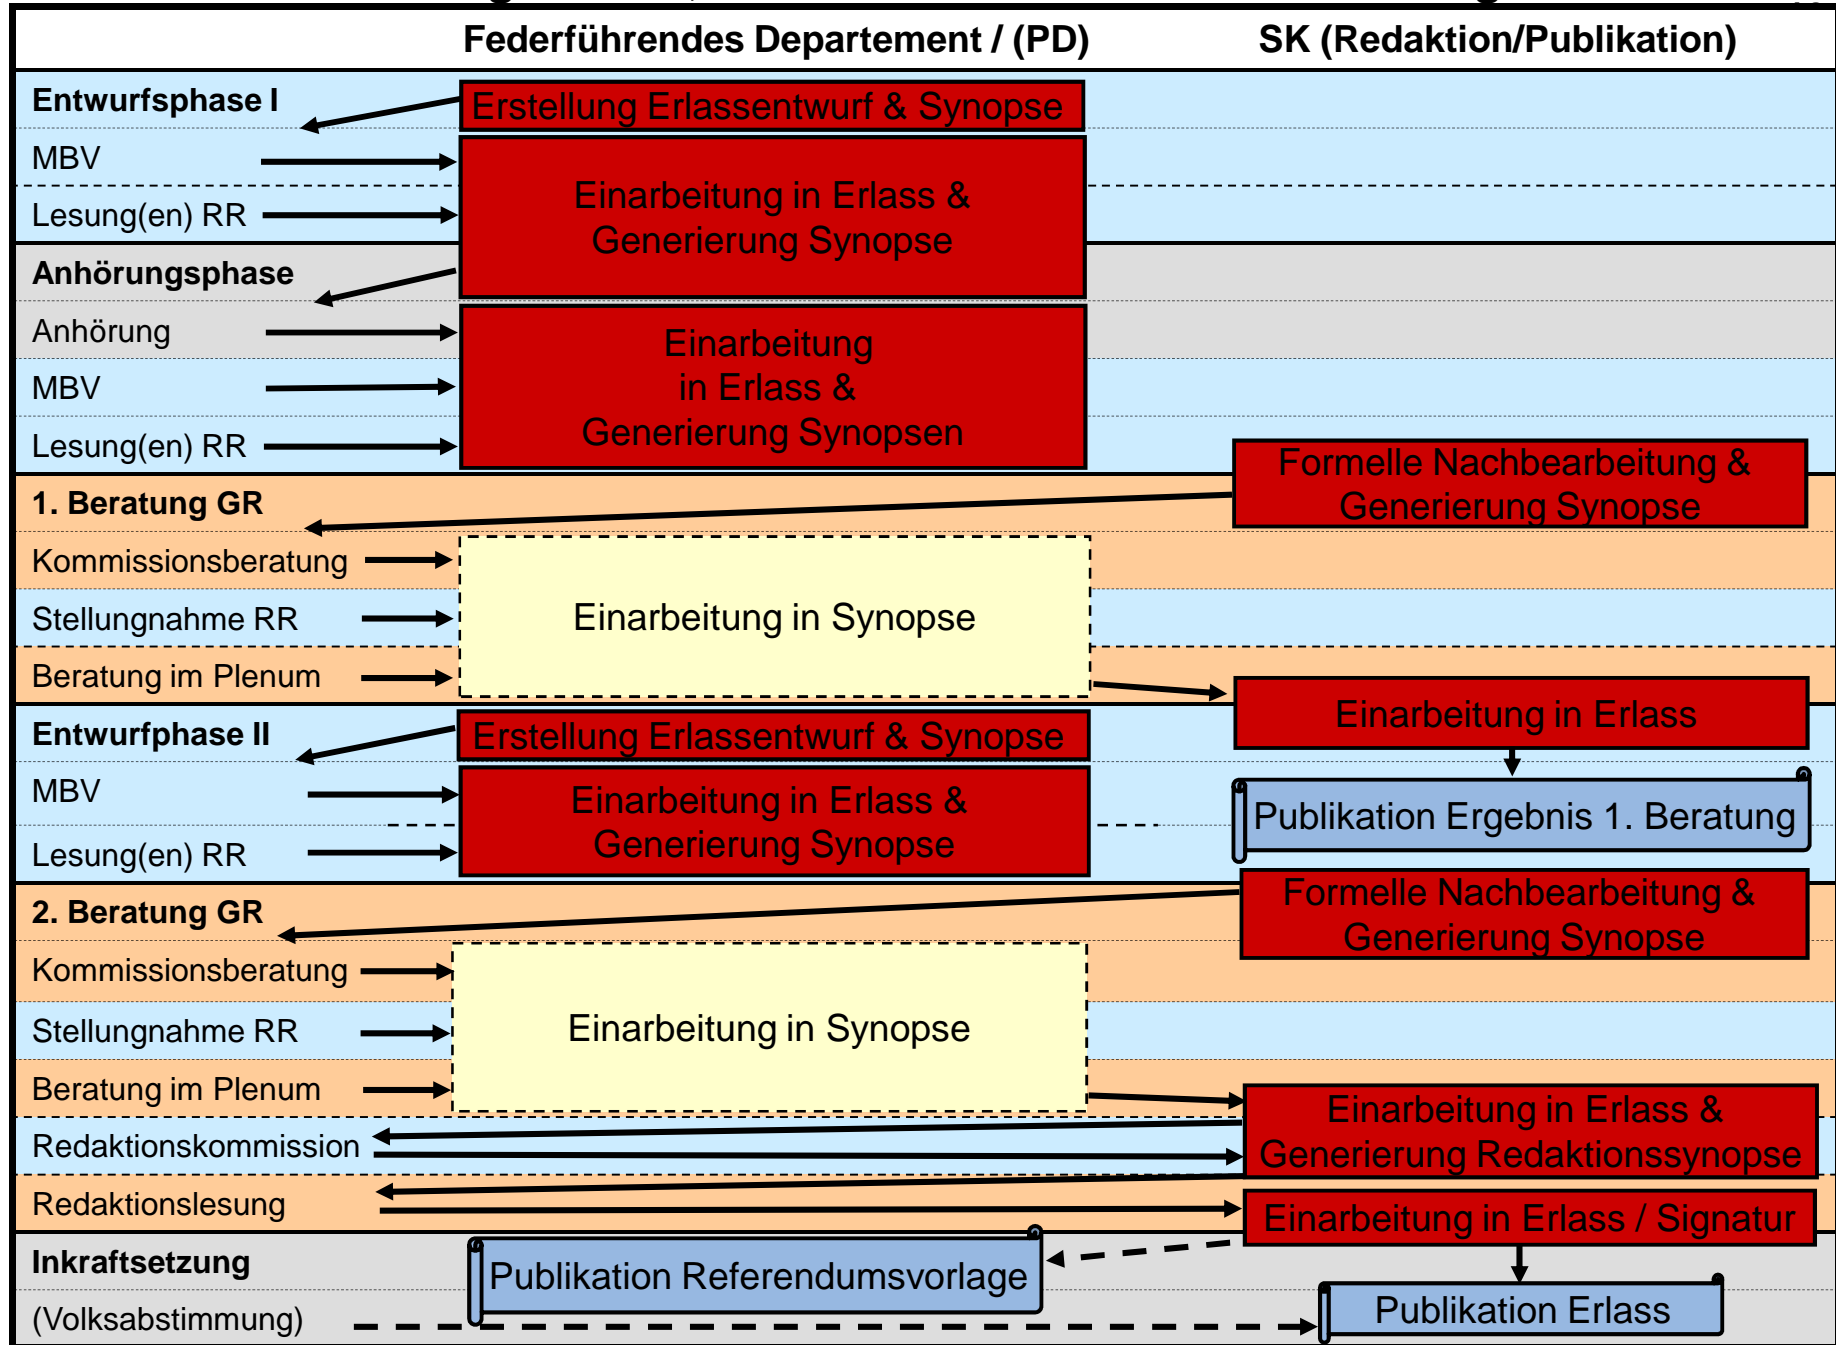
Federführendes Departement / (PD)

SK (Redaktion/Publikation)

Entwurfsphase I

Erstellung Erlassentwurf & Synopse

MBV

Lesung(en) RR

Einarbeitung in Erlass & Generierung Synopse

Anhörungsphase

Anhörung

MBV

Lesung(en) RR

Einarbeitung in Erlass & Generierung Synopsen

Formelle Nachbearbeitung & Generierung Synopse

1. Beratung GR

Kommissionsberatung

Stellungnahme RR

Beratung im Plenum

Einarbeitung in Synopse

Einarbeitung in Erlass

Entwurfphase II

Erstellung Erlassentwurf & Synopse

MBV

Lesung(en) RR

Einarbeitung in Erlass & Generierung Synopse

Publikation Ergebnis 1. Beratung

2. Beratung GR

Formelle Nachbearbeitung & Generierung Synopse

Kommissionsberatung

Stellungnahme RR

Beratung im Plenum

Einarbeitung in Synopse

Einarbeitung in Erlass & Generierung Redaktionssynopse

Redaktionskommission

Redaktionslesung

Einarbeitung in Erlass / Signatur

Inkraftsetzung

(Volksabstimmung)

Publikation Referendumsvorlage

Publikation Erlass